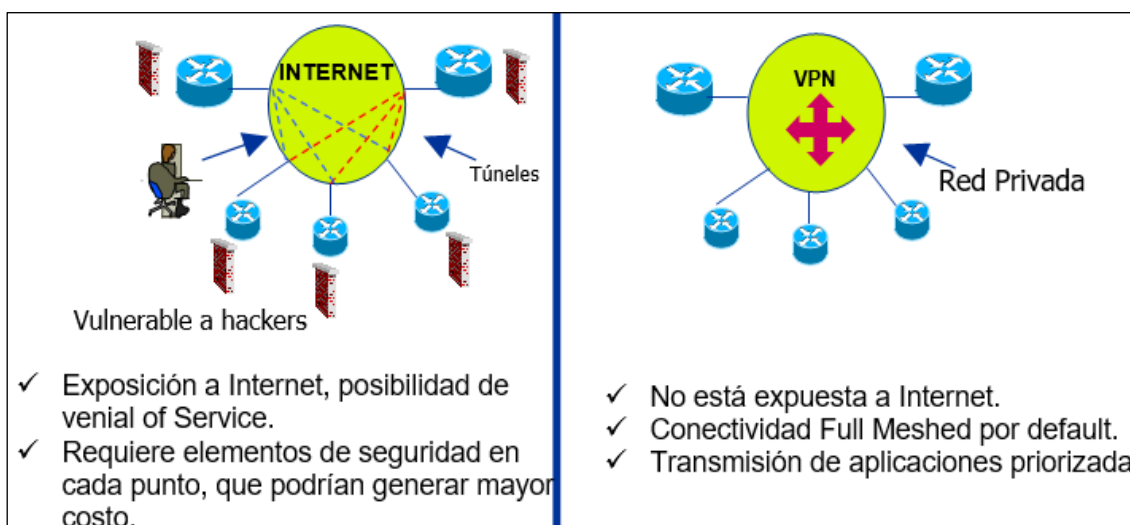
INTERNET

Túneles

Vulnerable a hackers

✓ Exposición a Internet, posibilidad de venial of Service.
✓ Requiere elementos de seguridad en cada punto, que podrían generar mayor costo.

VPN

Red Privada

✓ No está expuesta a Internet.
✓ Conectividad Full Meshed por default.
✓ Transmisión de aplicaciones priorizada